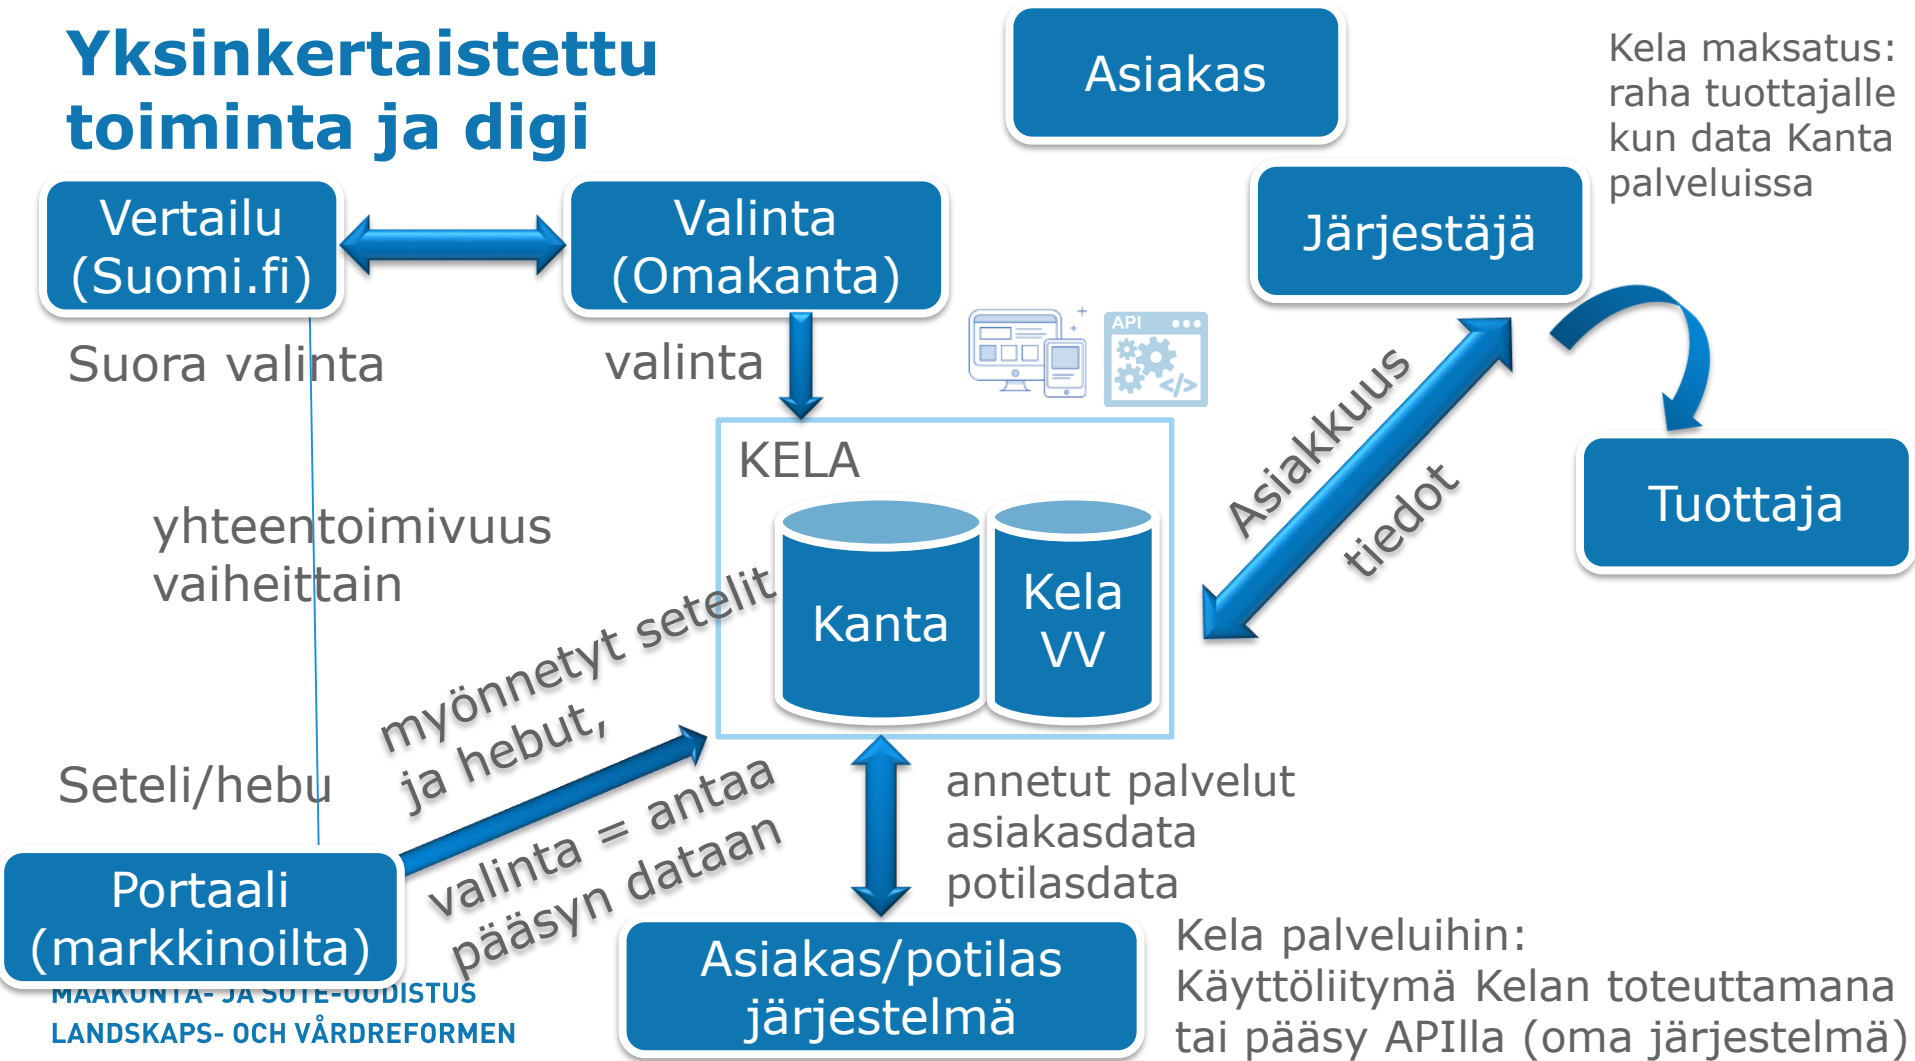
Yksinkertaistettu toiminta ja digi

Asiakas

Kela maksatus: raha tuottajalle kun data Kanta palveluissa

Vertailu (Suomi.fi)

Valinta (Omakanta)

Järjestäjä

Suora valinta

valinta

API

KELA

Asiakkuus

tiedot

Tuottaja

yhteentoimivuus vaiheittain

Kanta

Kela VV

myönnetyt setelit ja hebut,

Seteli/hebu

valinta = antaa pääsyn dataan

annetut palvelut asiakasdata potilasdata

Portaali (markkinoilta)

Asiakas/potilas järjestelmä

Kela palveluihin: Käyttöliitymä Kelan toteuttamana tai pääsy APIlla (oma järjestelmä)

MAAKUNTA- JA SOTE-UUDISTUS
LANDSKAPS- OCH VÅRDREFORMEN